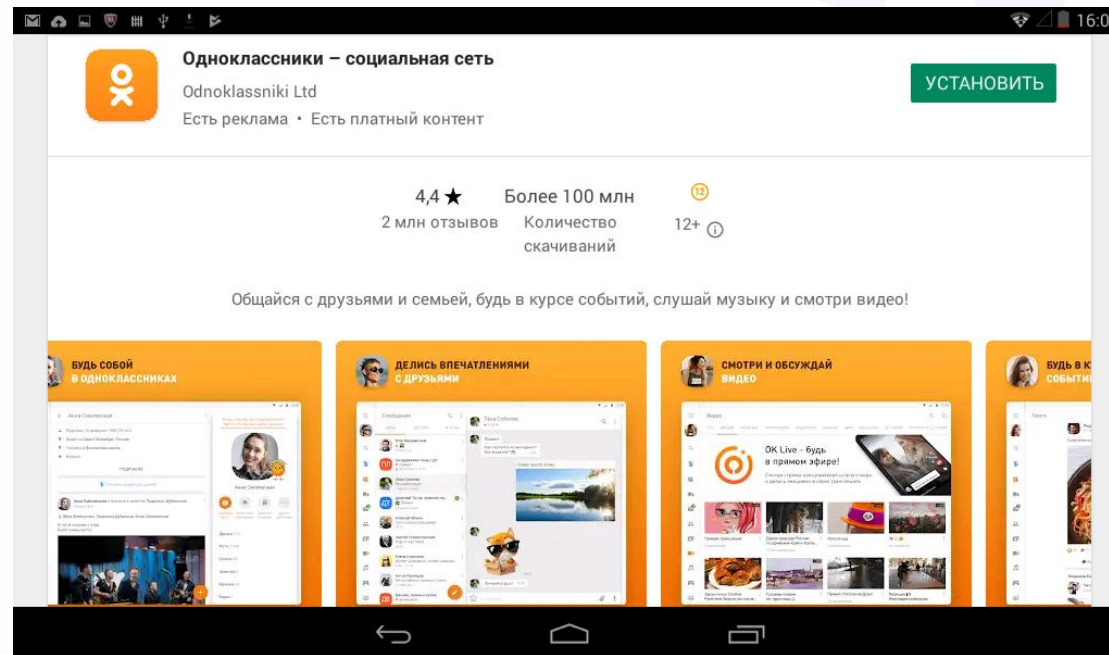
16:0

Одноклассники – социальная сеть
Odnoklassniki Ltd
Есть реклама • Есть платный контент

УСТАНОВИТЬ

4,4 ★
2 млн отзывов

Более 100 млн
Количество скачиваний

12
12+ ⓘ

Общайся с друзьями и семьей, будь в курсе событий, слушай музыку и смотри видео!

БУДЬ СОБОЙ В ОДНОКЛАССНИКАХ

ДЕЛИСЬ ВПЕЧАТЛЕНИЯМИ С ДРУЗЬЯМИ

СМОТРИ И ОБСУЖДАЙ ВИДЕО

БУДЬ В К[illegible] СОБЫТИ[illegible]

OK Live - будь в прямом эфире!